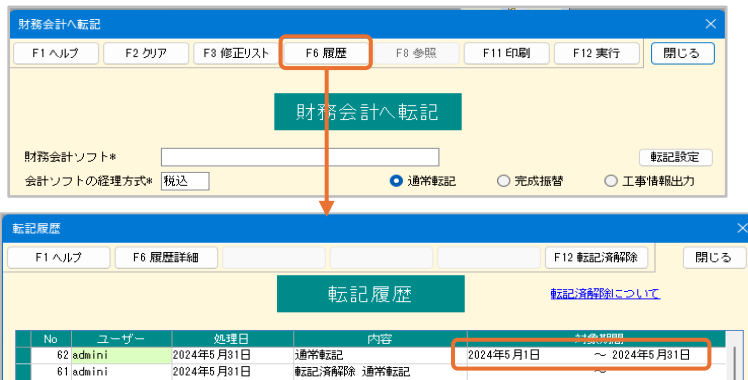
財務会計へ転記

F1 ヘルプ　F2 クリア　F3 修正リスト　F6 履歴　F8 参照　F11 印刷　F12 実行　閉じる

財務会計へ転記

財務会計ソフト＊

転記設定

会計ソフトの経理方式＊ 税込

通常転記　完成振替　工事情報出力

転記履歴

F1 ヘルプ　F6 履歴詳細　F12 転記済解除　閉じる

転記履歴

転記済解除について

| No | ユーザー | 処理日 | 内容 | 対象期間 |
|---|---|---|---|---|
| 62 | admini | 2024年5月31日 | 通常転記 | 2024年5月1日 ～ 2024年5月31日 |
| 61 | admini | 2024年5月31日 | 転記済解除 通常転記 | ～ |